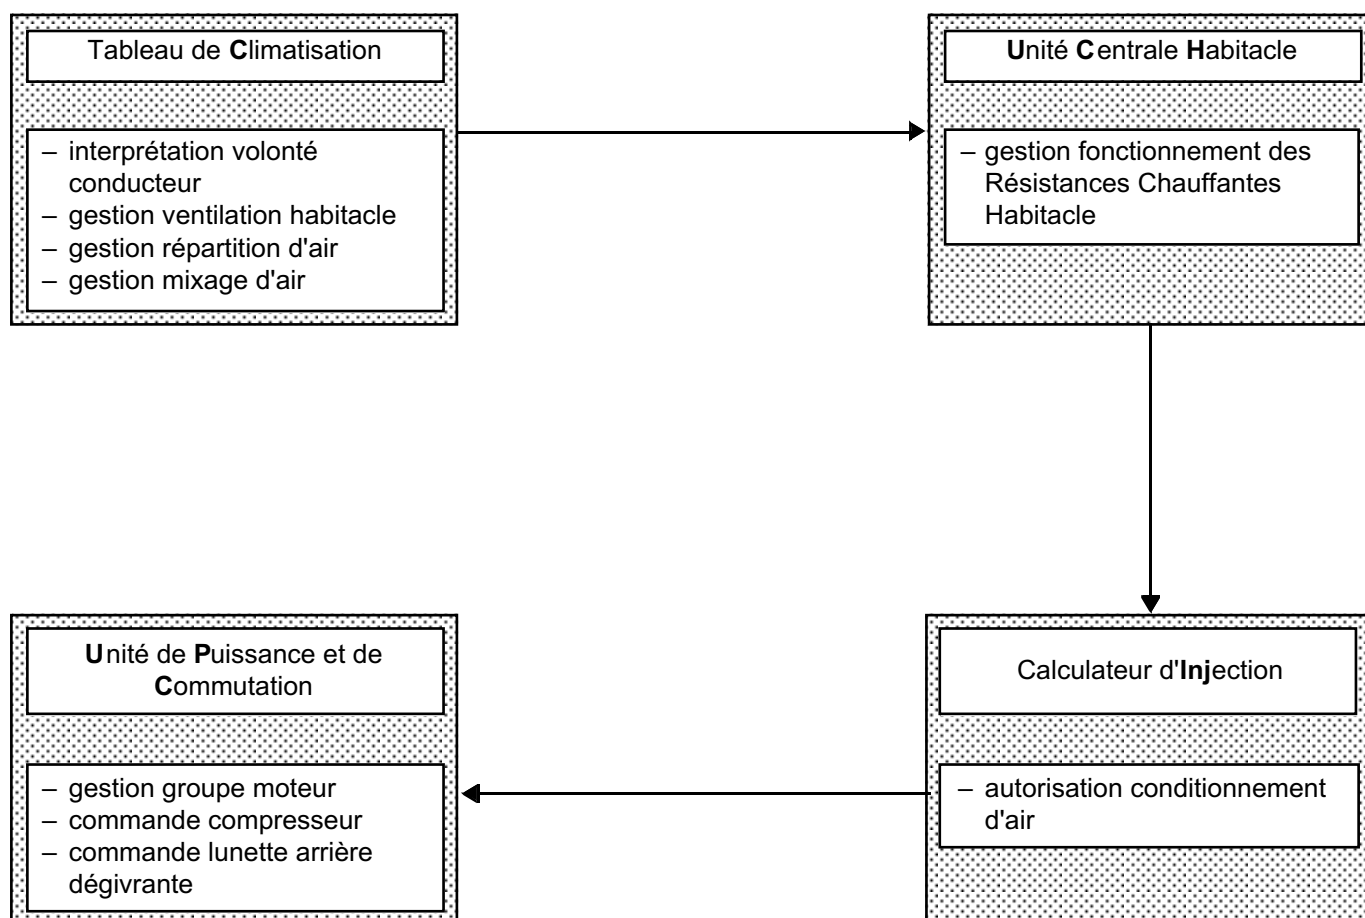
Tableau de **C**limatisation

– interprétation volonté conducteur
– gestion ventilation habitacle
– gestion répartition d'air
– gestion mixage d'air

**U**nité **C**entrale **H**abitacle

– gestion fonctionnement des Résistances Chauffantes Habitacle

**U**nité de **P**uissance et de **C**ommutation

– gestion groupe moteur
– commande compresseur
– commande lunette arrière dégivrante

Calculateur d'**Inj**ection

– autorisation conditionnement d'air